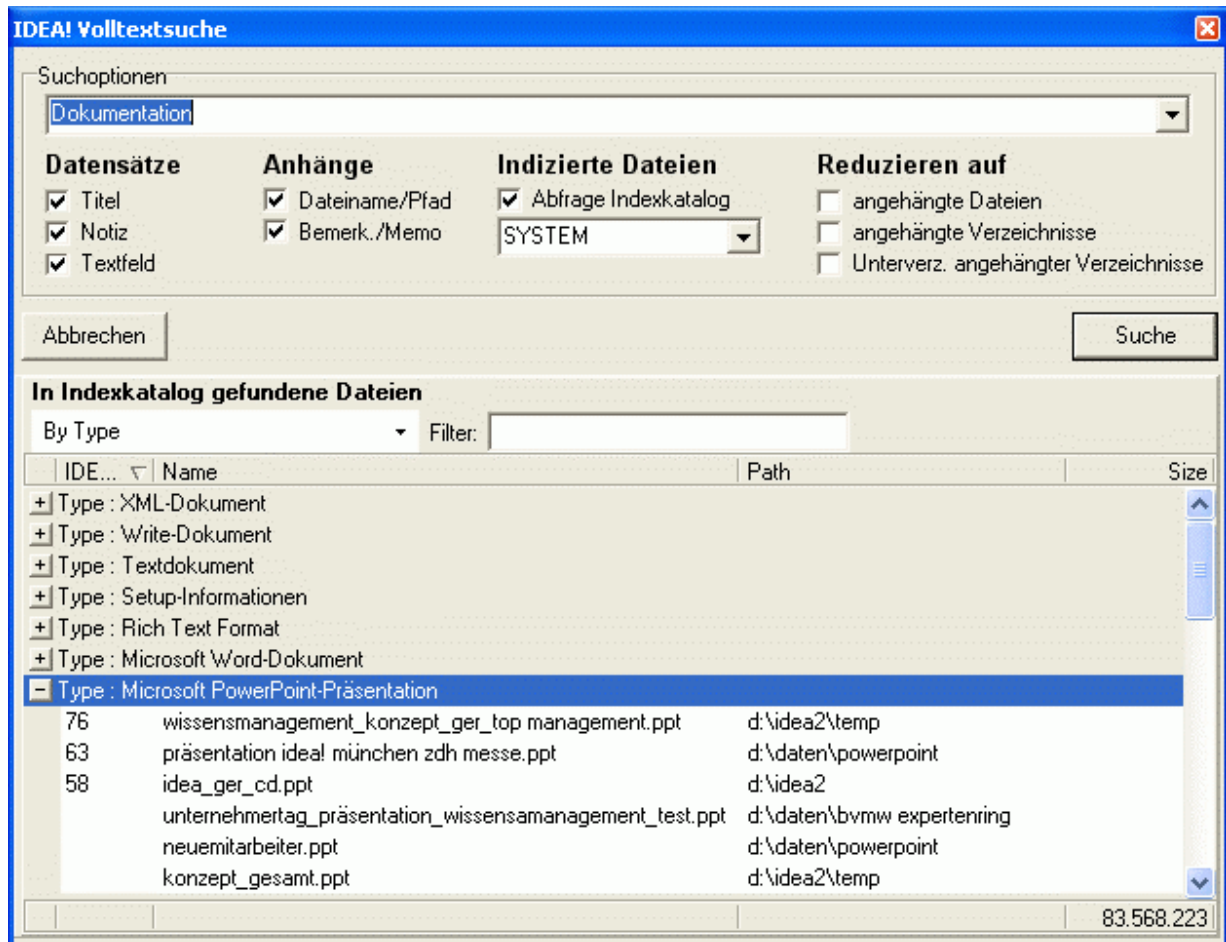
IDEA! Volltextsuche

Suchoptionen

Dokumentation

Datensätze
Titel
Notiz
Textfeld

Anhänge
Dateiname/Pfad
Bemerk./Memo

Indizierte Dateien
Abfrage Indexkatalog
SYSTEM

Reduzieren auf
angehängte Dateien
angehängte Verzeichnisse
Unterverz. angehängter Verzeichnisse

Abbrechen

Suche

In Indexkatalog gefundene Dateien

By Type

Filter:

| IDE... | Name | Path | Size |
|---|---|---|---|
| + Type : XML-Dokument | | | |
| + Type : Write-Dokument | | | |
| + Type : Textdokument | | | |
| + Type : Setup-Informationen | | | |
| + Type : Rich Text Format | | | |
| + Type : Microsoft Word-Dokument | | | |
| − Type : Microsoft PowerPoint-Präsentation | | | |
| 76 | wissensmanagement_konzept_ger_top management.ppt | d:\idea2\temp | |
| 63 | präsentation idea! münchen zdh messe.ppt | d:\daten\powerpoint | |
| 58 | idea_ger_cd.ppt | d:\idea2 | |
| | unternehmertag_präsentation_wissensamanagement_test.ppt | d:\daten\bvmw expertenring | |
| | neuemitarbeiter.ppt | d:\daten\powerpoint | |
| | konzept_gesamt.ppt | d:\idea2\temp | |

83.568.223